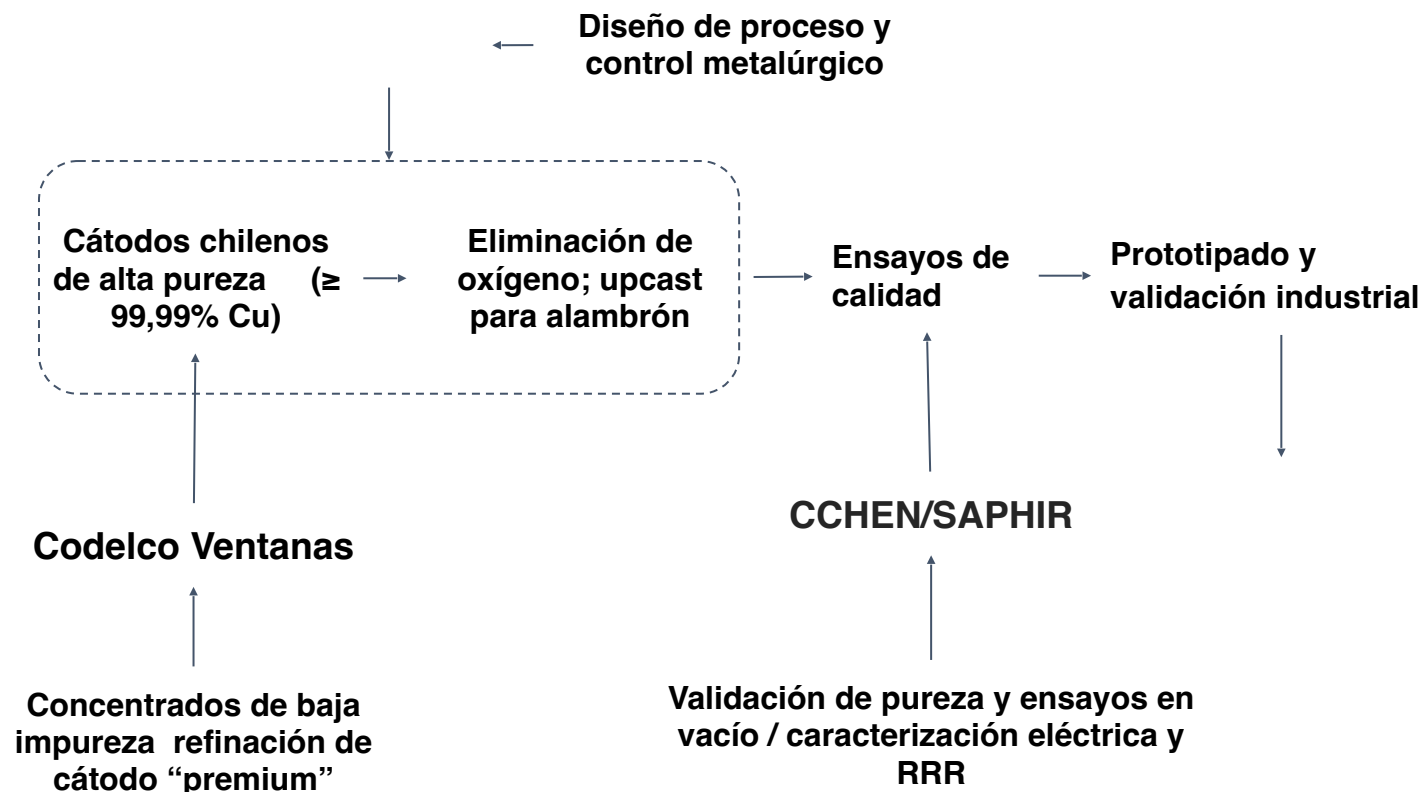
Diseño de proceso y control metalúrgico

Cátodos chilenos de alta pureza (≥ 99,99% Cu)

Eliminación de oxígeno; upcast para alambrón

Ensayos de calidad

Prototipado y validación industrial

CCHEN/SAPHIR

Codelco Ventanas

Concentrados de baja impureza refinación de cátodo "premium"

Validación de pureza y ensayos en vacío / caracterización eléctrica y RRR